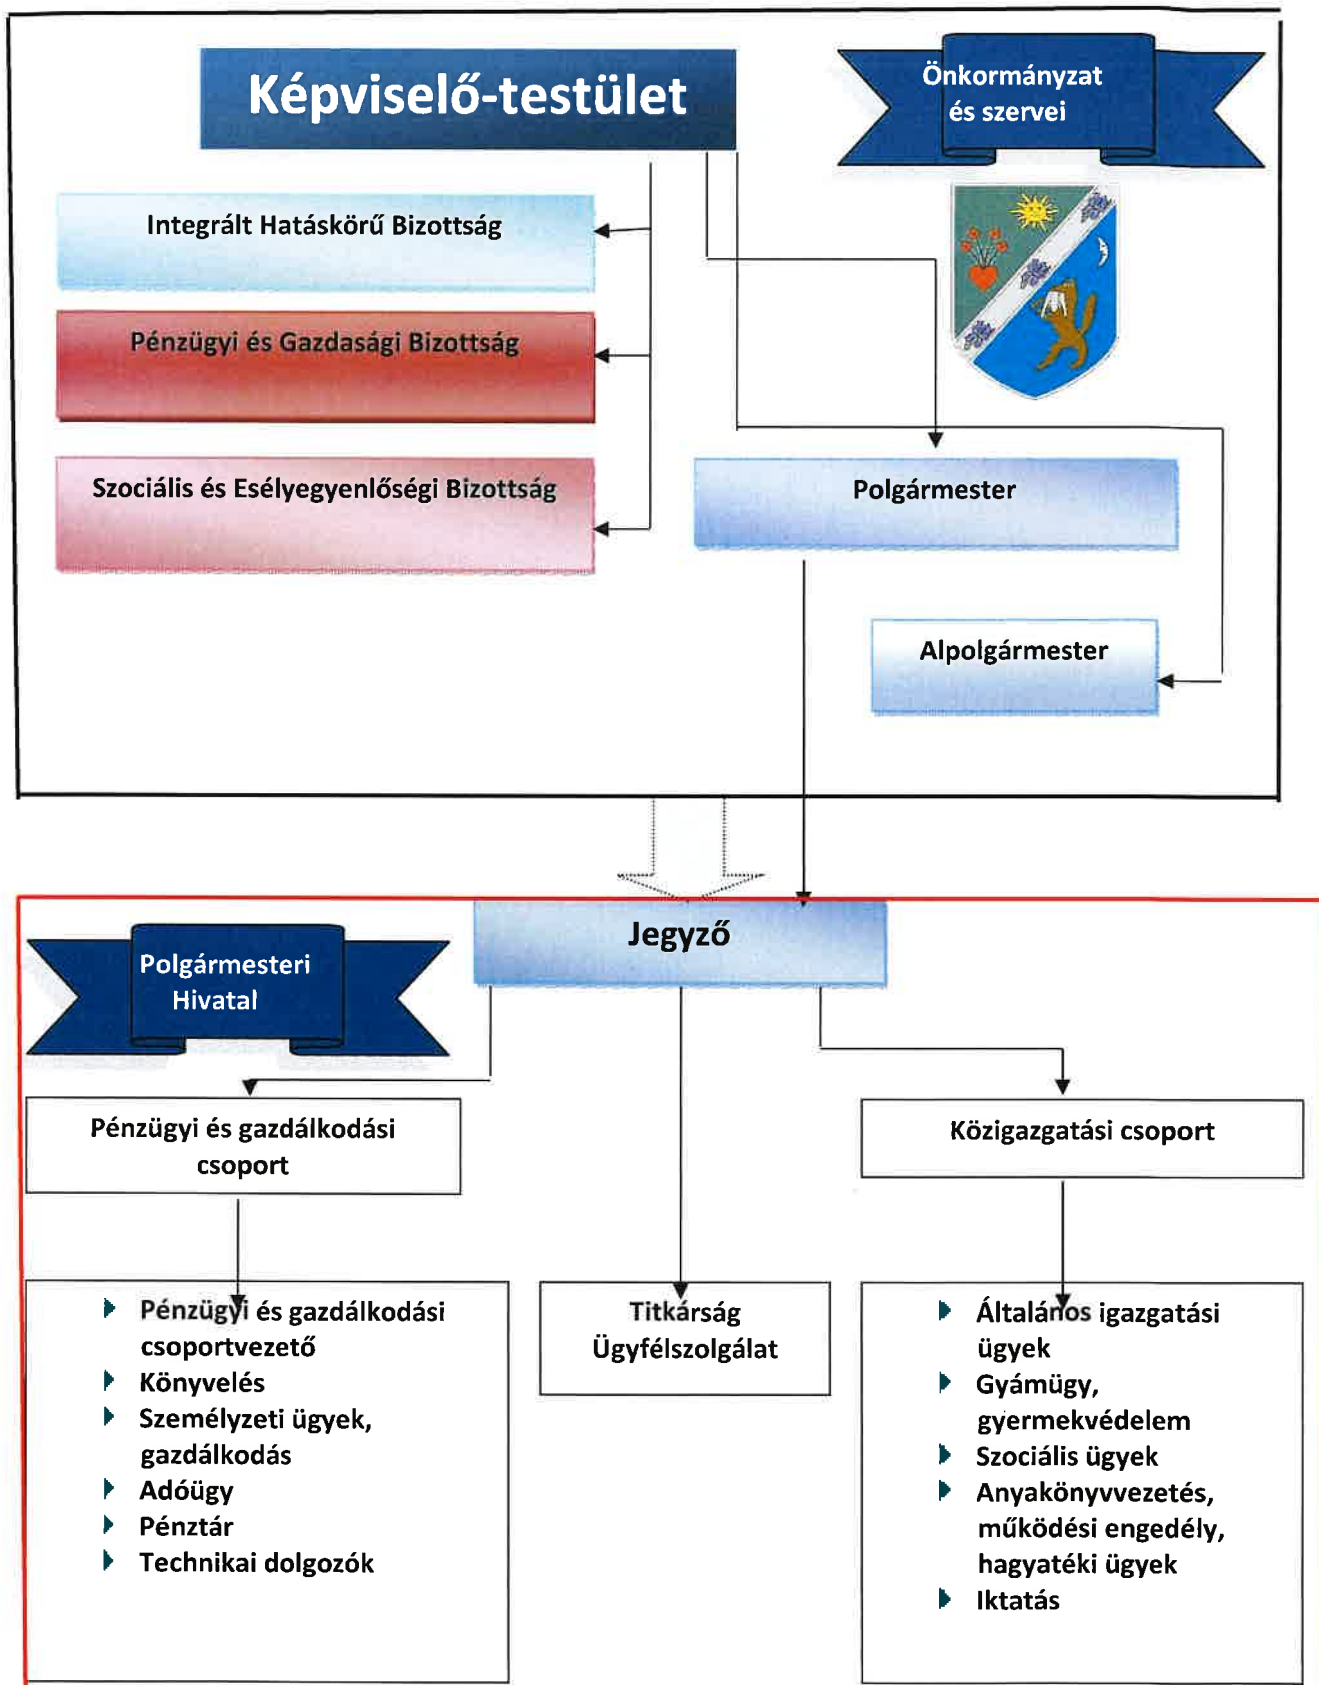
Képviselő-testület

Önkormányzat és szervei

Integrált Hatáskörű Bizottság

Pénzügyi és Gazdasági Bizottság

Szociális és Esélyegyenlőségi Bizottság

Polgármester

Alpolgármester

Jegyző

Polgármesteri Hivatal

Pénzügyi és gazdálkodási csoport

Közigazgatási csoport

- Pénzügyi és gazdálkodási csoportvezető
- Könyvelés
- Személyzeti ügyek, gazdálkodás
- Adóügy
- Pénztár
- Technikai dolgozók

Titkárság
Ügyfélszolgálat

- Általános igazgatási ügyek
- Gyámügy, gyermekvédelem
- Szociális ügyek
- Anyakönyvvezetés, működési engedély, hagyatéki ügyek
- Iktatás